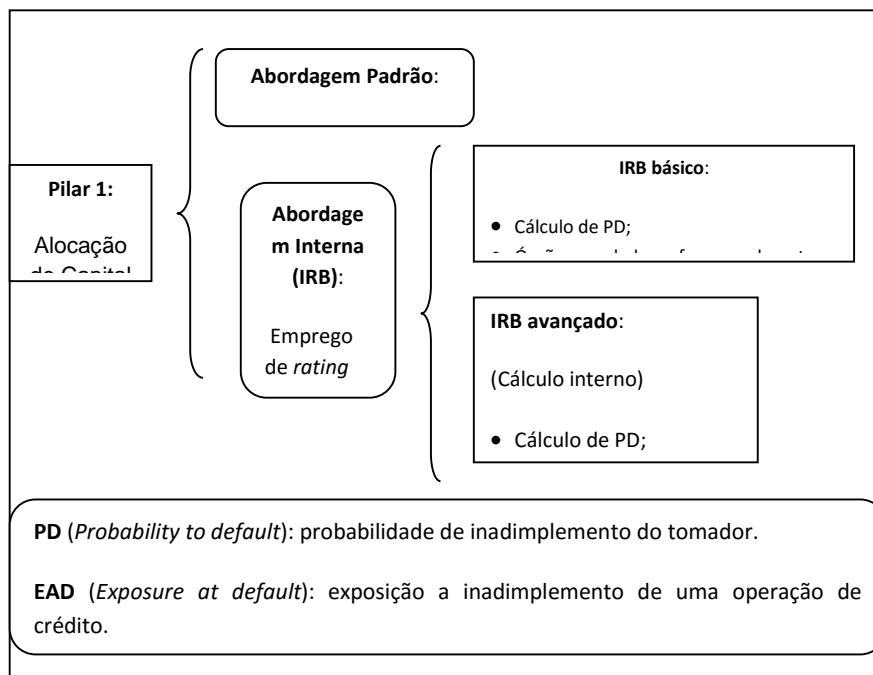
Abordagem Padrão:

Pilar 1:

Alocação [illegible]

Abordagem Interna (IRB):

Emprego de *rating*

IRB básico:

- Cálculo de PD;
- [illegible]

IRB avançado:

(Cálculo interno)

- Cálculo de PD;

**PD** (*Probability to default*): probabilidade de inadimplemento do tomador.

**EAD** (*Exposure at default*): exposição a inadimplemento de uma operação de crédito.